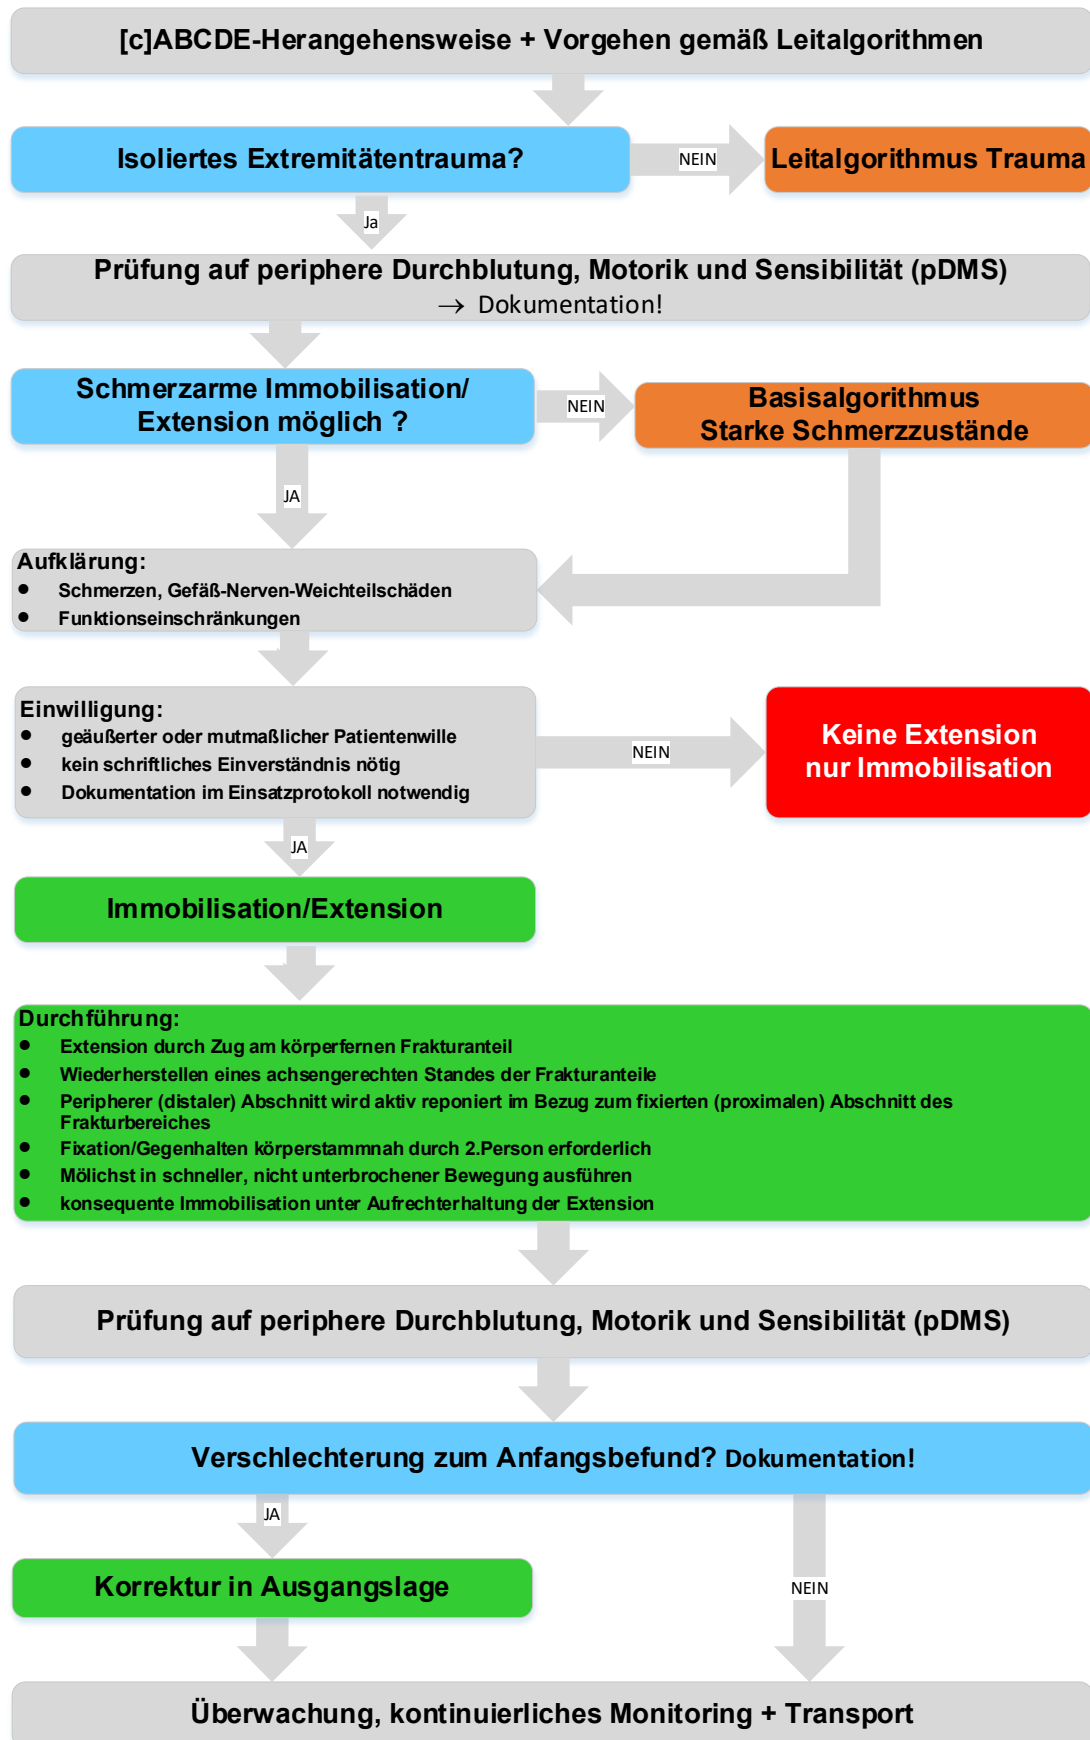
[c]ABCDE-Herangehensweise + Vorgehen gemäß Leitalgorithmen

Isoliertes Extremitätentrauma?

NEIN

Leitalgorithmus Trauma

Ja

Prüfung auf periphere Durchblutung, Motorik und Sensibilität (pDMS)
→ Dokumentation!

Schmerzarme Immobilisation/ Extension möglich ?

NEIN

Basisalgorithmus
Starke Schmerzzustände

JA

Aufklärung:
- Schmerzen, Gefäß-Nerven-Weichteilschäden
- Funktionseinschränkungen

Einwilligung:
- geäußerter oder mutmaßlicher Patientenwille
- kein schriftliches Einverständnis nötig
- Dokumentation im Einsatzprotokoll notwendig

NEIN

Keine Extension
nur Immobilisation

JA

Immobilisation/Extension

Durchführung:
- Extension durch Zug am körperfernen Frakturanteil
- Wiederherstellen eines achsengerechten Standes der Frakturanteile
- Peripherer (distaler) Abschnitt wird aktiv reponiert im Bezug zum fixierten (proximalen) Abschnitt des Frakturbereiches
- Fixation/Gegenhalten körperstammnah durch 2.Person erforderlich
- Mölichst in schneller, nicht unterbrochener Bewegung ausführen
- konsequente Immobilisation unter Aufrechterhaltung der Extension

Prüfung auf periphere Durchblutung, Motorik und Sensibilität (pDMS)

Verschlechterung zum Anfangsbefund? Dokumentation!

JA

Korrektur in Ausgangslage

NEIN

Überwachung, kontinuierliches Monitoring + Transport